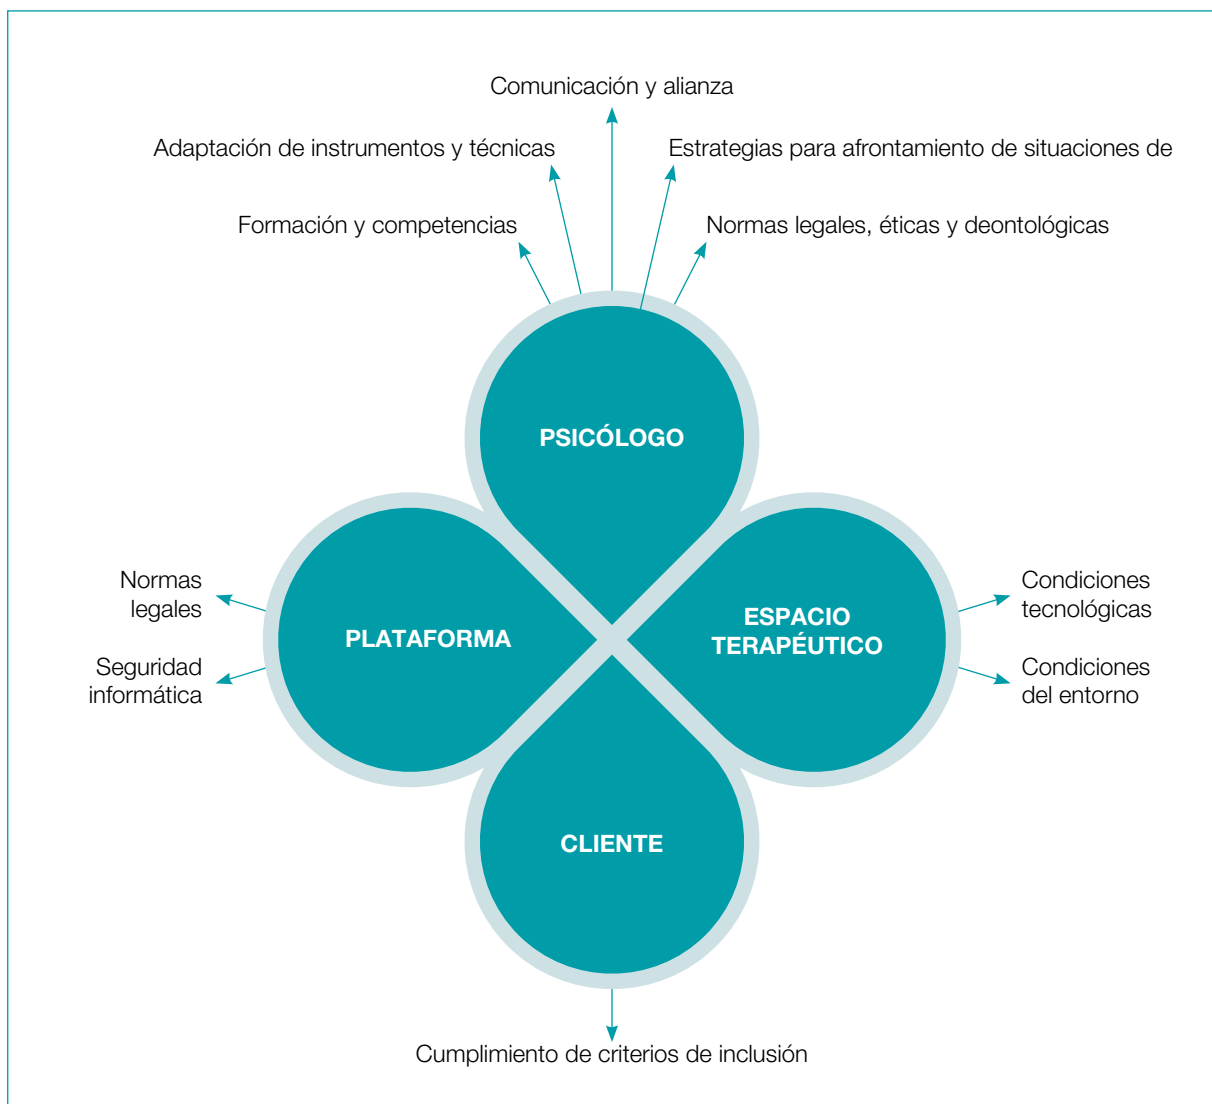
Comunicación y alianza

Adaptación de instrumentos y técnicas

Estrategias para afrontamiento de situaciones de

Formación y competencias

Normas legales, éticas y deontológicas

PSICÓLOGO

Normas legales

Seguridad informática

PLATAFORMA

ESPACIO TERAPÉUTICO

Condiciones tecnológicas

Condiciones del entorno

CLIENTE

Cumplimiento de criterios de inclusión